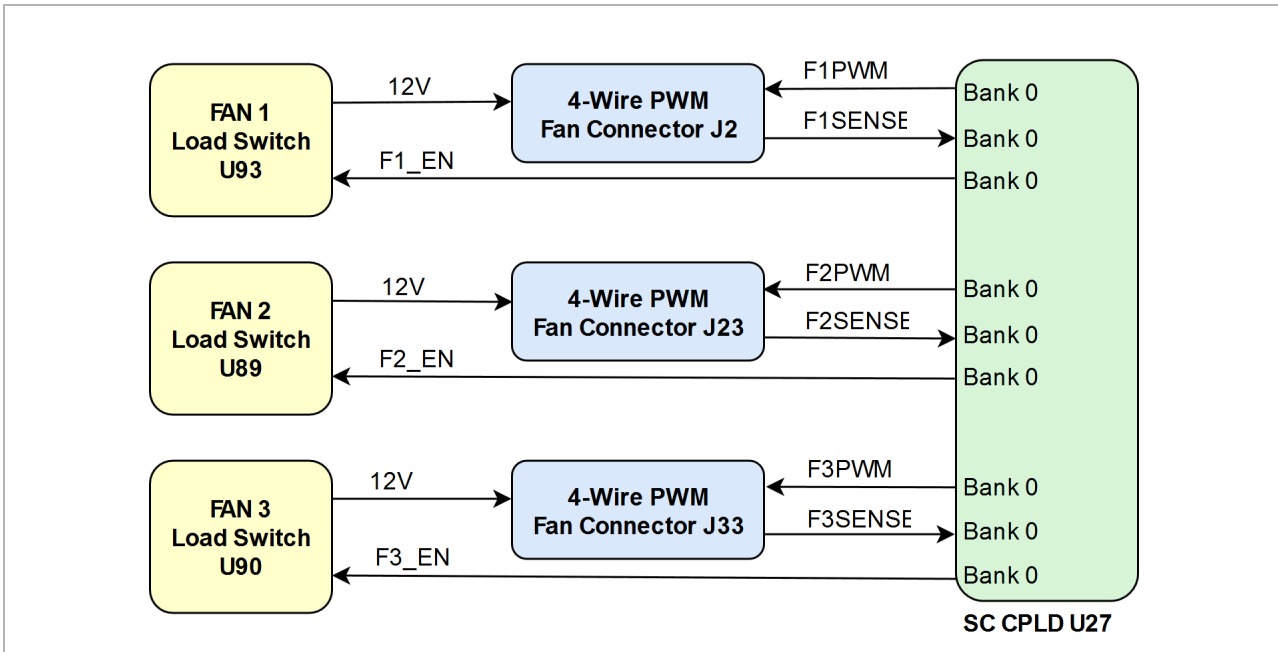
FAN 1
Load Switch
U93

12V

4-Wire PWM
Fan Connector J2

F1PWM

F1SENSE

F1_EN

Bank 0
Bank 0
Bank 0

FAN 2
Load Switch
U89

12V

4-Wire PWM
Fan Connector J23

F2PWM

F2SENSE

F2_EN

Bank 0
Bank 0
Bank 0

FAN 3
Load Switch
U90

12V

4-Wire PWM
Fan Connector J33

F3PWM

F3SENSE

F3_EN

Bank 0
Bank 0
Bank 0

SC CPLD U27